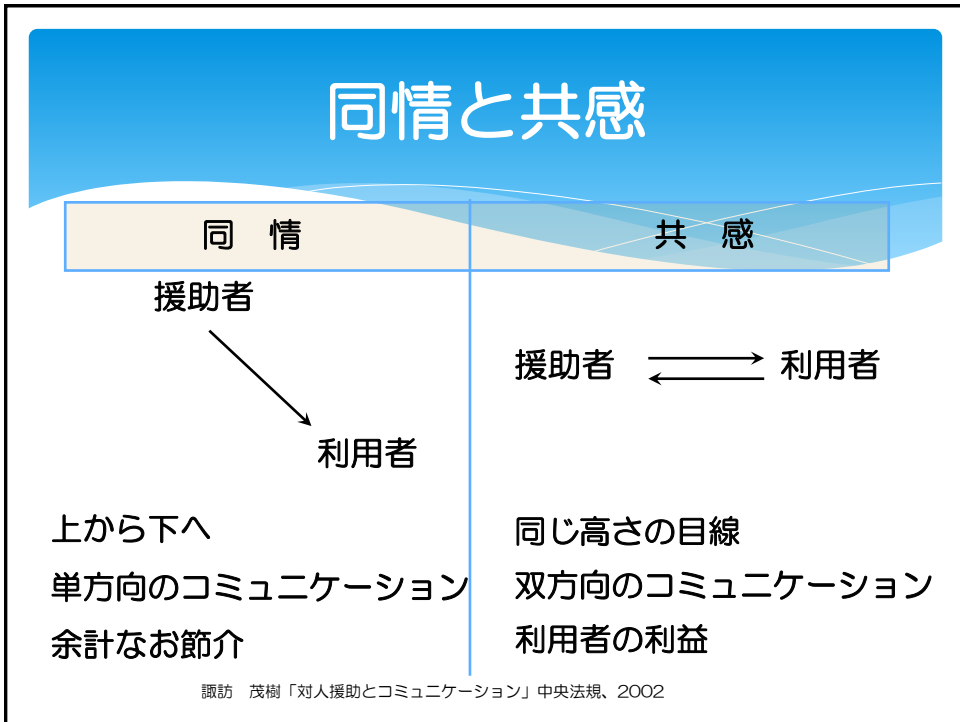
同情と共感

| 同　情 | 共　感 |
|---|---|
| 援助者 | |
| | 援助者　⇄　利用者 |
| 利用者 | |
| 上から下へ | 同じ高さの目線 |
| 単方向のコミュニケーション | 双方向のコミュニケーション |
| 余計なお節介 | 利用者の利益 |

諏訪　茂樹「対人援助とコミュニケーション」中央法規、2002